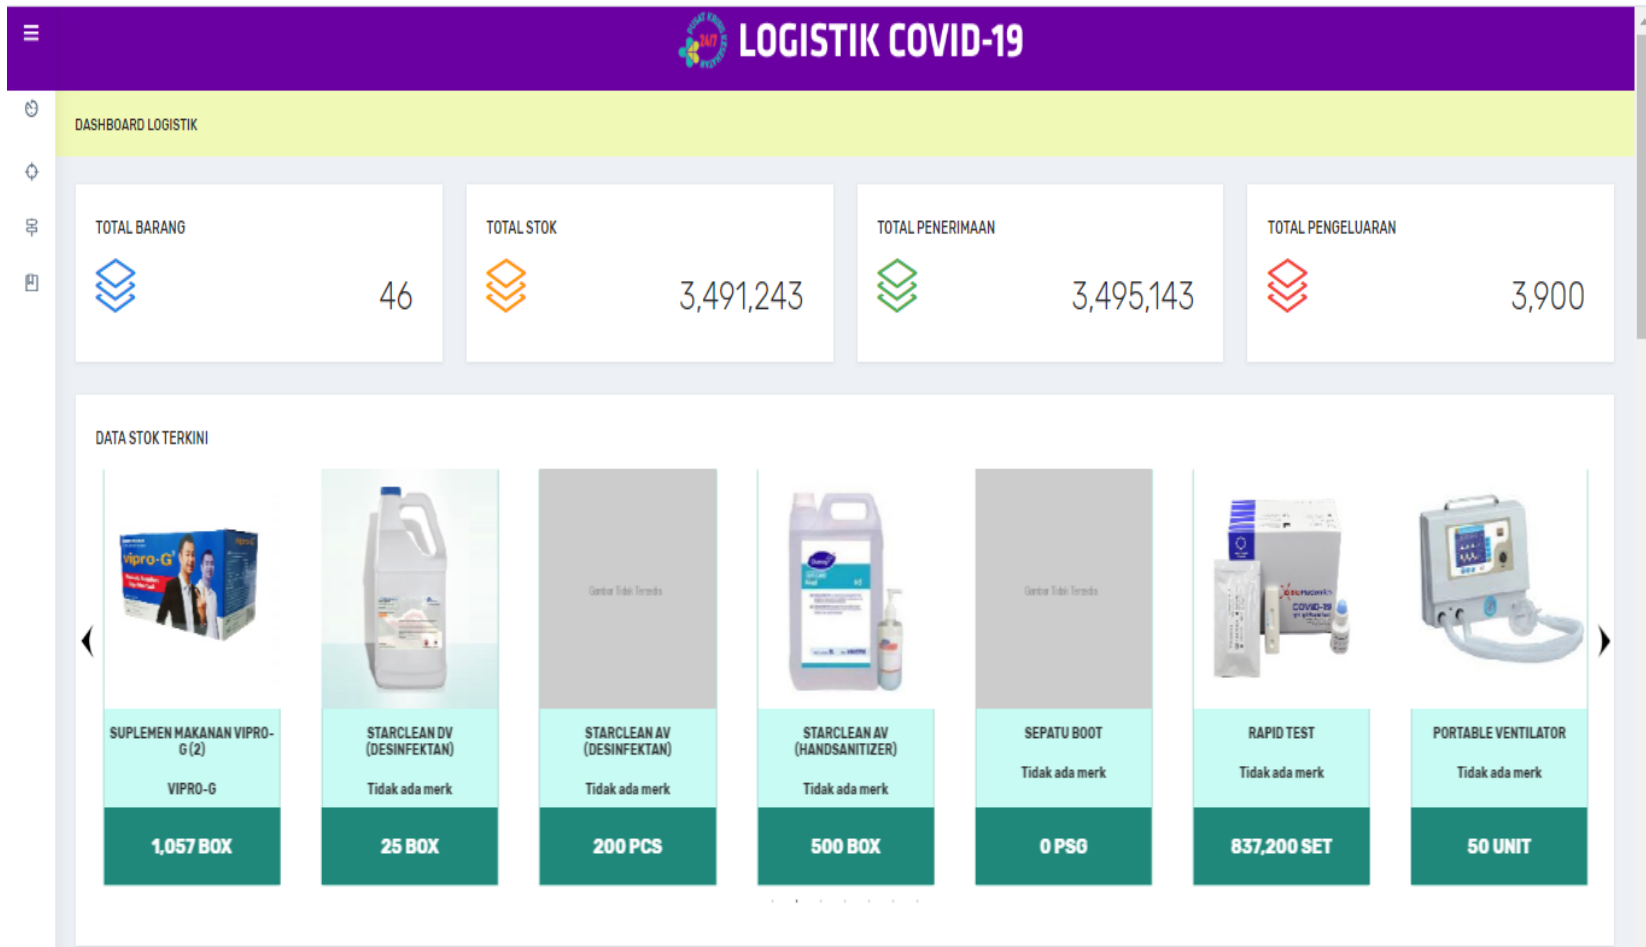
LOGISTIK COVID-19

DASHBOARD LOGISTIK

TOTAL BARANG
46

TOTAL STOK
3,491,243

TOTAL PENERIMAAN
3,495,143

TOTAL PENGELUARAN
3,900

DATA STOK TERKINI

SUPLEMEN MAKANAN VIPRO-G (2)
VIPRO-G
1,057 BOX

STARCLEAN DV (DESINFEKTAN)
Tidak ada merk
25 BOX

Gambar Tidak Tersedia
STARCLEAN AV (DESINFEKTAN)
Tidak ada merk
200 PCS

STARCLEAN AV (HANDSANITIZER)
Tidak ada merk
500 BOX

Gambar Tidak Tersedia
SEPATU BOOT
Tidak ada merk
0 PSG

RAPID TEST
Tidak ada merk
837,200 SET

PORTABLE VENTILATOR
Tidak ada merk
50 UNIT